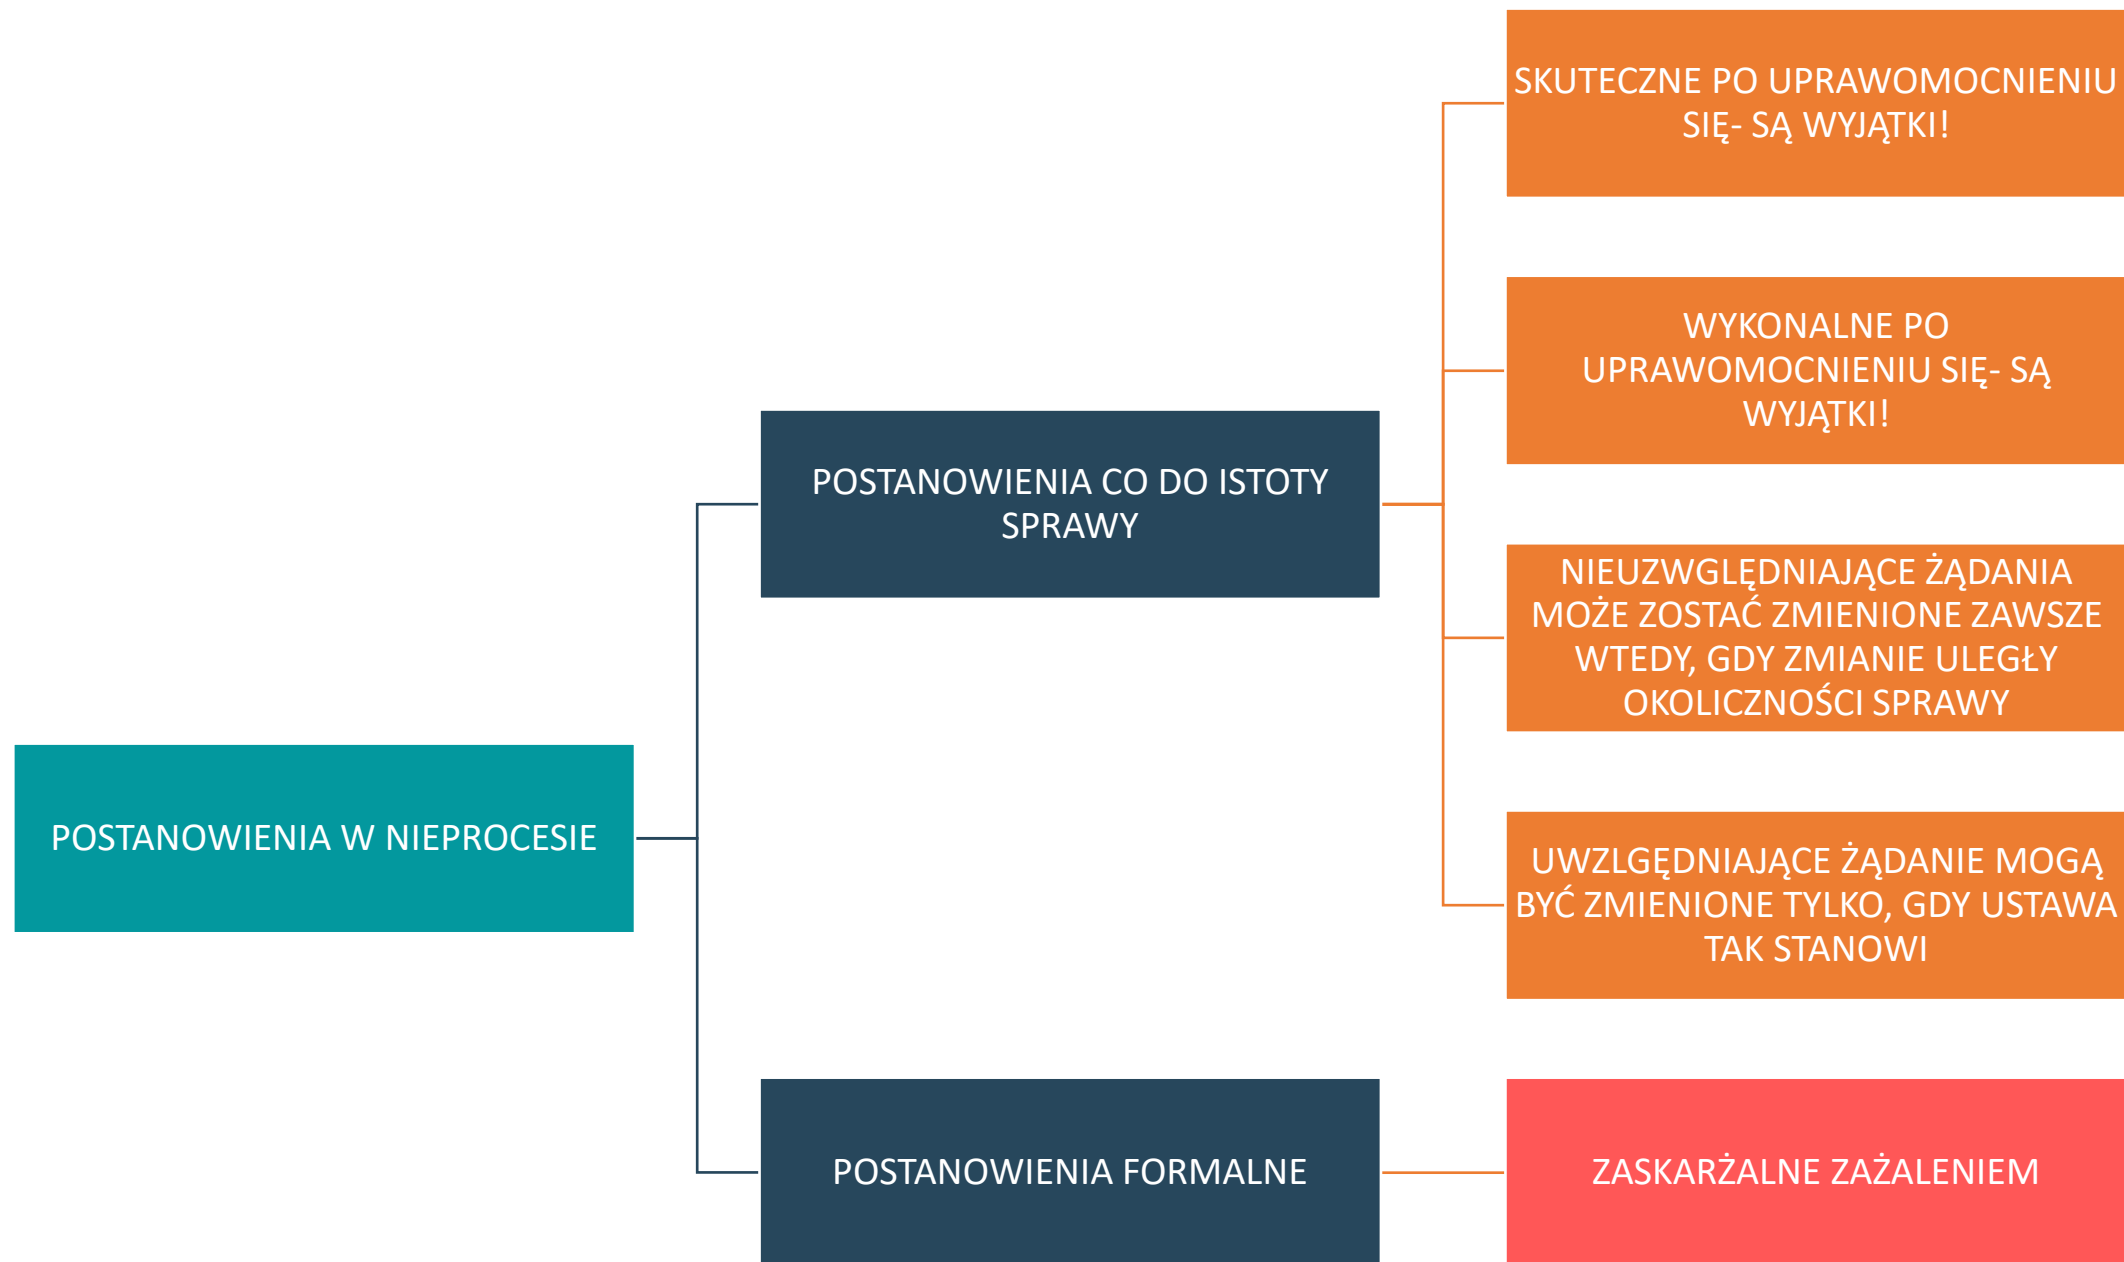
POSTANOWIENIA W NIEPROCESIE

POSTANOWIENIA CO DO ISTOTY SPRAWY

SKUTECZNE PO UPRAWOMOCNIENIU SIĘ- SĄ WYJĄTKI!

WYKONALNE PO UPRAWOMOCNIENIU SIĘ- SĄ WYJĄTKI!

NIEUZWGLĘDNIAJĄCE ŻĄDANIA MOŻE ZOSTAĆ ZMIENIONE ZAWSZE WTEDY, GDY ZMIANIE ULEGŁY OKOLICZNOŚCI SPRAWY

UWZLGĘDNIAJĄCE ŻĄDANIE MOGĄ BYĆ ZMIENIONE TYLKO, GDY USTAWA TAK STANOWI

POSTANOWIENIA FORMALNE

ZASKARŻALNE ZAŻALENIEM